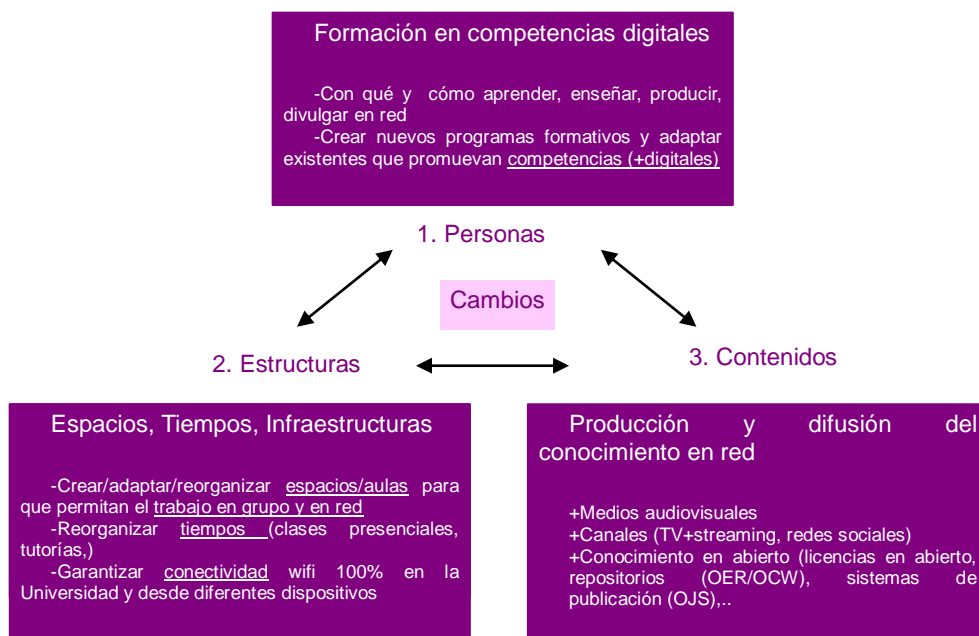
Formación en competencias digitales

-Con qué y cómo aprender, enseñar, producir, divulgar en red
-Crear nuevos programas formativos y adaptar existentes que promuevan competencias (+digitales)

1. Personas

Cambios

2. Estructuras

3. Contenidos

Espacios, Tiempos, Infraestructuras

-Crear/adaptar/reorganizar espacios/aulas para que permitan el trabajo en grupo y en red
-Reorganizar tiempos (clases presenciales, tutorías,)
-Garantizar conectividad wifi 100% en la Universidad y desde diferentes dispositivos

Producción y difusión del conocimiento en red

+Medios audiovisuales
+Canales (TV+streaming, redes sociales)
+Conocimiento en abierto (licencias en abierto, repositorios (OER/OCW), sistemas de publicación (OJS),..